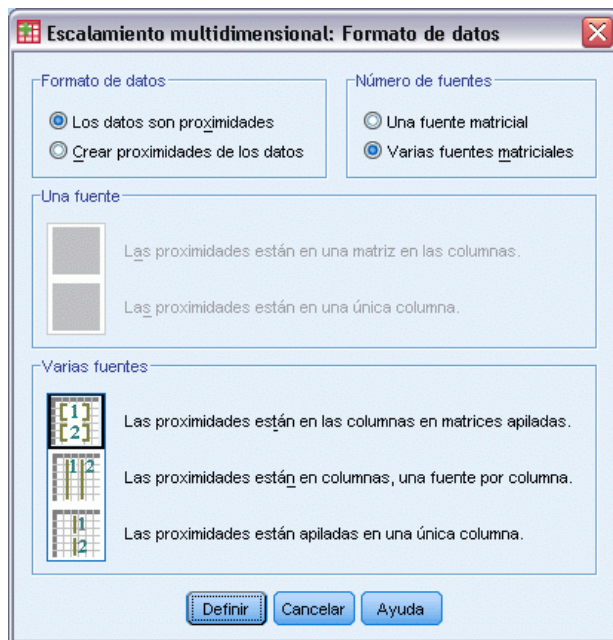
Escalamiento multidimensional: Formato de datos

Formato de datos
Los datos son proximidades
Crear proximidades de los datos

Número de fuentes
Una fuente matricial
Varias fuentes matriciales

Una fuente
Las proximidades están en una matriz en las columnas.
Las proximidades están en una única columna.

Varias fuentes
1
2
Las proximidades están en las columnas en matrices apiladas.
1 2
Las proximidades están en columnas, una fuente por columna.
1
2
Las proximidades están apiladas en una única columna.

Definir Cancelar Ayuda